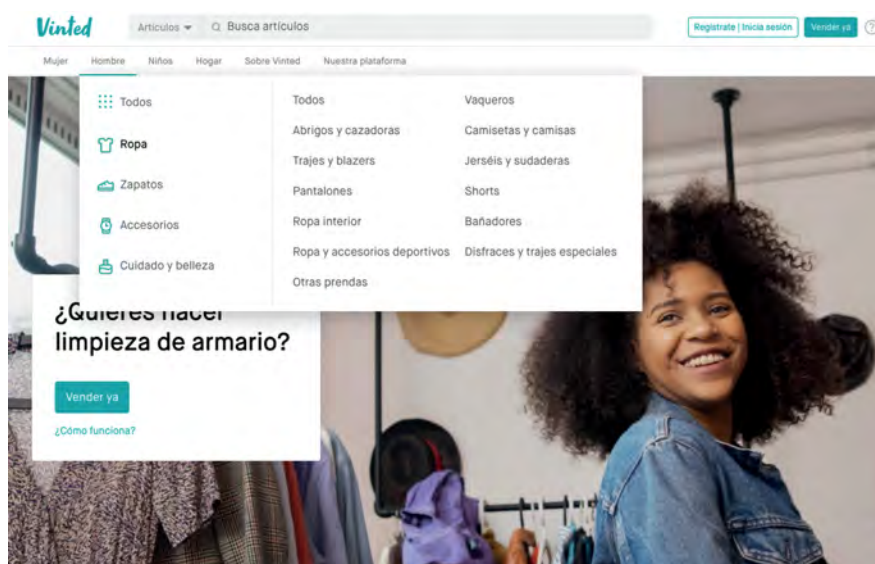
Vinted

Artículos ▾

Busca artículos

Regístrate | Inicia sesión

Vender ya

?

Mujer Hombre Niños Hogar Sobre Vinted Nuestra plataforma

Todos

Ropa

Zapatos

Accesorios

Cuidado y belleza

Todos

Abrigos y cazadoras

Trajes y blazers

Pantalones

Ropa interior

Ropa y accesorios deportivos

Otras prendas

Vaqueros

Camisetas y camisas

Jerséis y sudaderas

Shorts

Bañadores

Disfraces y trajes especiales

¿Quieres hacer limpieza de armario?

Vender ya

¿Cómo funciona?